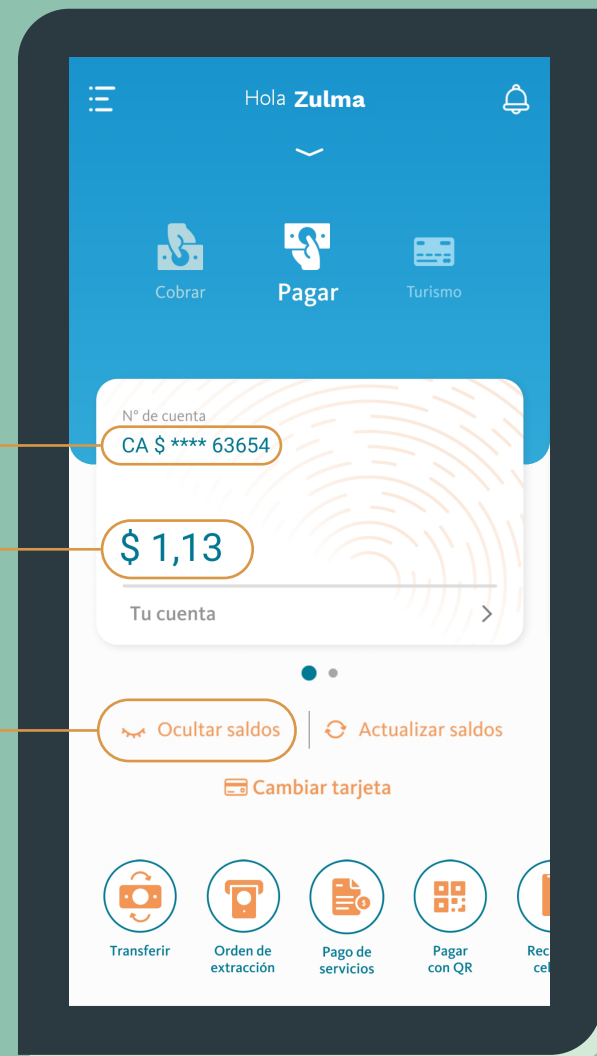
Hola **Zulma**

Cobrar
Pagar
Turismo

N° de cuenta
CA $ **** 63654

$ 1,13

Tu cuenta

Ocultar saldos
Actualizar saldos

Cambiar tarjeta

Transferir
Orden de extracción
Pago de servicios
Pagar con QR
Rec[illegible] ce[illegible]